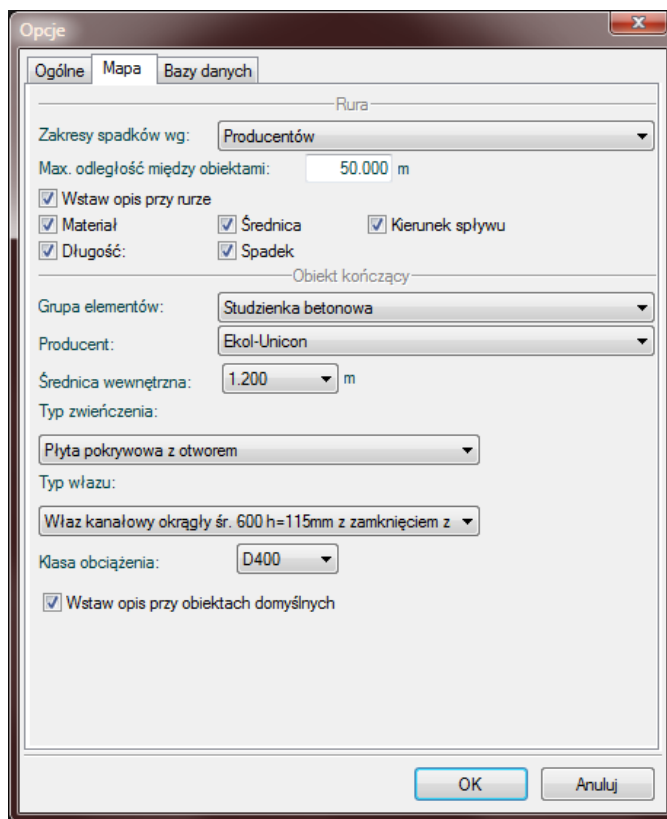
Opcje

Ogólne | Mapa | Bazy danych

Rura

Zakresy spadków wg: Producentów

Max. odległość między obiektami: 50.000 m

Wstaw opis przy rurze

Materiał
Średnica
Kierunek spływu
Długość:
Spadek

Obiekt kończący

Grupa elementów: Studzienka betonowa

Producent: Ekol-Unicon

Średnica wewnętrzna: 1.200 m

Typ zwieńczenia:

Płyta pokrywowa z otworem

Typ włazu:

Właz kanałowy okrągły śr. 600 h=115mm z zamknięciem z

Klasa obciążenia: D400

Wstaw opis przy obiektach domyślnych

OK
Anuluj